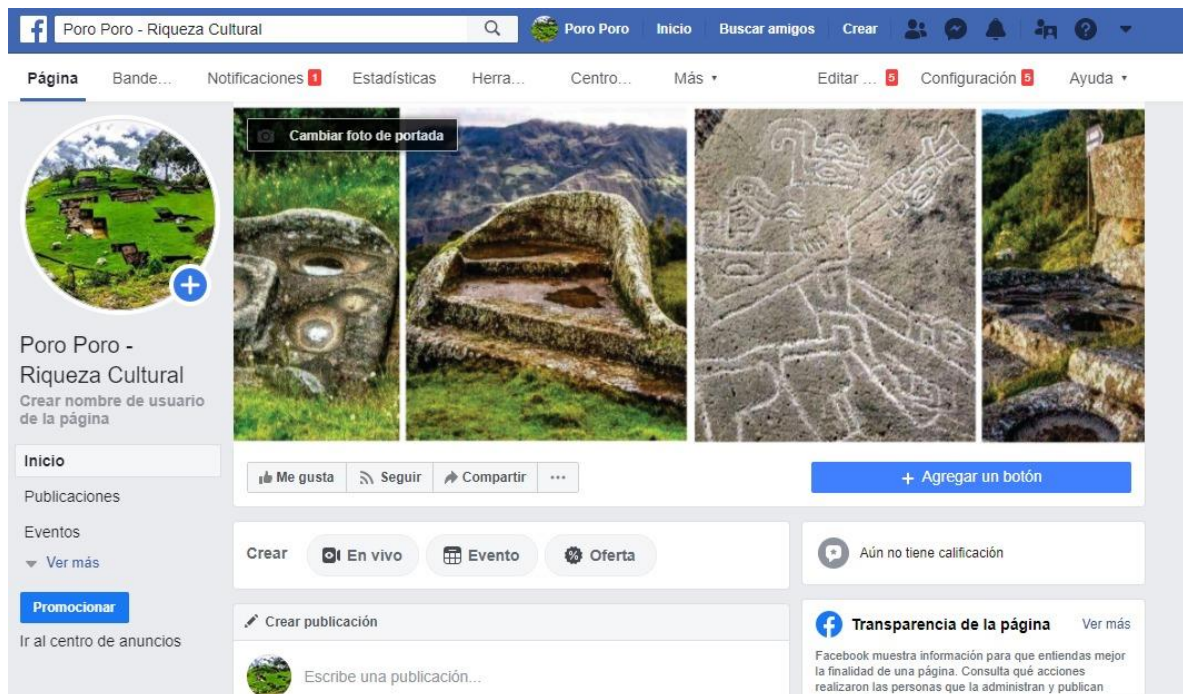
Poro Poro - Riqueza Cultural

Poro Poro Inicio Buscar amigos Crear

Página Bande... Notificaciones 1 Estadísticas Herra... Centro... Más ▾ Editar ... 5 Configuración 5 Ayuda ▾

Cambiar foto de portada

Poro Poro - Riqueza Cultural
Crear nombre de usuario de la página

Inicio
Publicaciones
Eventos
Ver más

Promocionar
Ir al centro de anuncios

Me gusta Seguir Compartir ···

+ Agregar un botón

Crear En vivo Evento Oferta

Aún no tiene calificación

Crear publicación

Escribe una publicación...

Transparencia de la página Ver más

Facebook muestra información para que entiendas mejor la finalidad de una página. Consulta qué acciones realizaron las personas que la administran y publican